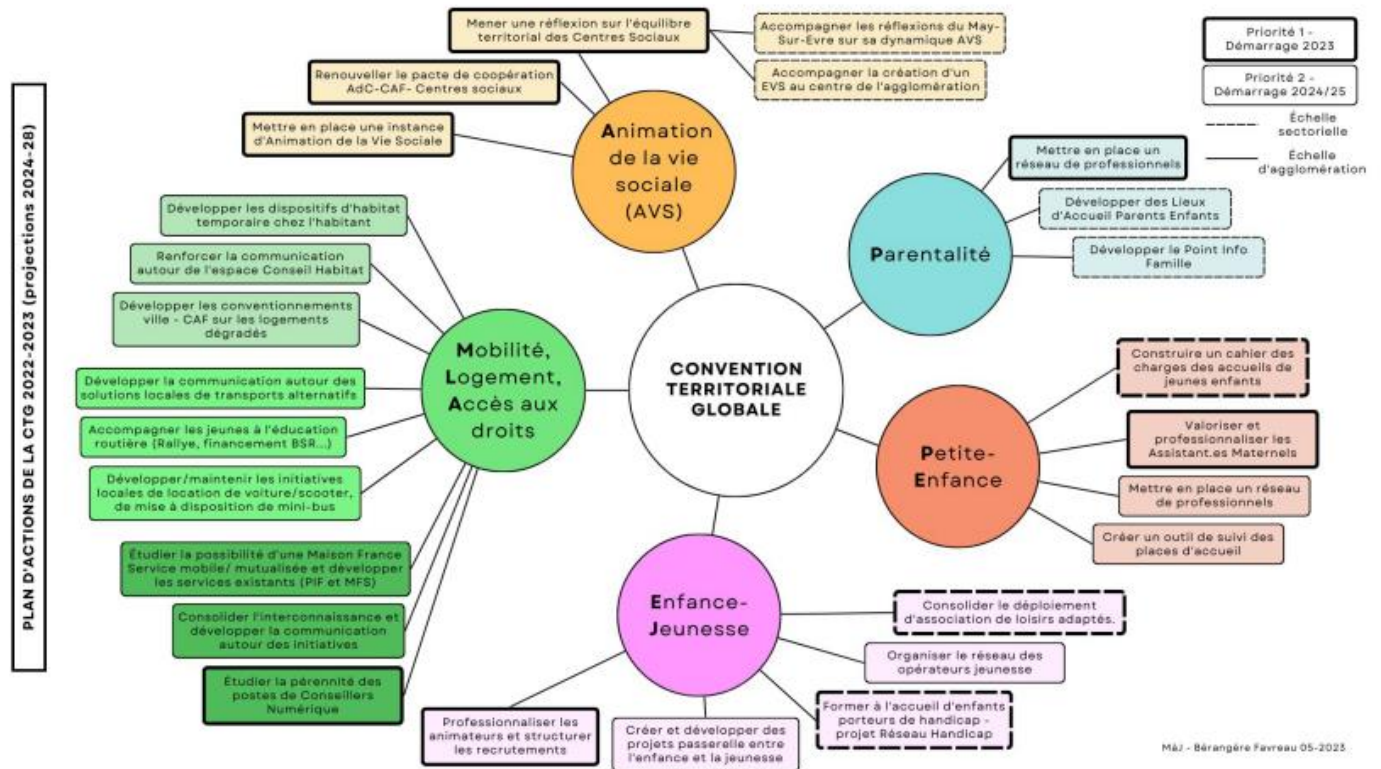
PLAN D'ACTIONS DE LA CTG 2022-2023 (projections 2024-28)

Priorité 1 - Démarrage 2023

Priorité 2 - Démarrage 2024/25

Échelle sectorielle

Échelle d'agglomération

CONVENTION TERRITORIALE GLOBALE

Animation de la vie sociale (AVS)

Mener une réflexion sur l'équilibre territorial des Centres Sociaux

Accompagner les réflexions du May-Sur-Evre sur sa dynamique AVS

Accompagner la création d'un EVS au centre de l'agglomération

Renouveller le pacte de coopération AdC-CAF- Centres sociaux

Mettre en place une instance d'Animation de la Vie Sociale

Parentalité

Mettre en place un réseau de professionnels

Développer des Lieux d'Accueil Parents Enfants

Développer le Point Info Famille

Petite-Enfance

Construire un cahier des charges des accueils de jeunes enfants

Valoriser et professionnaliser les Assistant.es Maternels

Mettre en place un réseau de professionnels

Créer un outil de suivi des places d'accueil

Enfance-Jeunesse

Consolider le déploiement d'association de loisirs adaptés.

Organiser le réseau des opérateurs jeunesse

Former à l'accueil d'enfants porteurs de handicap - projet Réseau Handicap

Créer et développer des projets passerelle entre l'enfance et la jeunesse

Professionnaliser les animateurs et structurer les recrutements

Mobilité, Logement, Accès aux droits

Développer les dispositifs d'habitat temporaire chez l'habitant

Renforcer la communication autour de l'espace Conseil Habitat

Développer les conventionnements ville - CAF sur les logements dégradés

Développer la communication autour des solutions locales de transports alternatifs

Accompagner les jeunes à l'éducation routière (Rallye, financement BSR...)

Développer/maintenir les initiatives locales de location de voiture/scooter, de mise à disposition de mini-bus

Étudier la possibilité d'une Maison France Service mobile/ mutualisée et développer les services existants (PIF et MFS)

Consolider l'interconnaissance et développer la communication autour des initiatives

Étudier la pérennité des postes de Conseillers Numérique

MàJ - Bérangère Favreau 05-2023